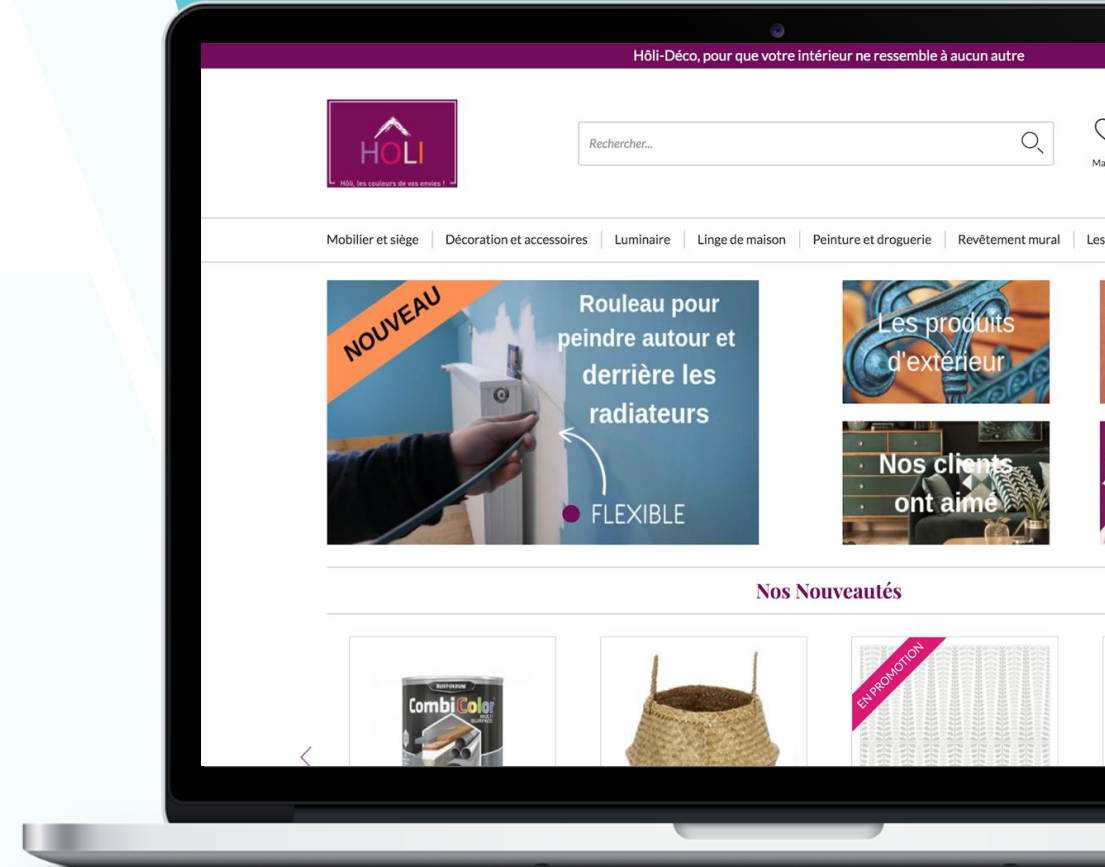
Hôli-Déco, pour que votre intérieur ne ressemble à aucun autre

HOLI
Hôli, les couleurs de vos envies !

Rechercher...

Ma

Mobilier et siège | Décoration et accessoires | Luminaire | Linge de maison | Peinture et droguerie | Revêtement mural | Les

NOUVEAU
Rouleau pour peindre autour et derrière les radiateurs
FLEXIBLE

Les produits d'extérieur

Nos clients ont aimé

Nos Nouveautés

RUST-OLEUM
CombiColor
MULTI SURFACE

EN PROMOTION